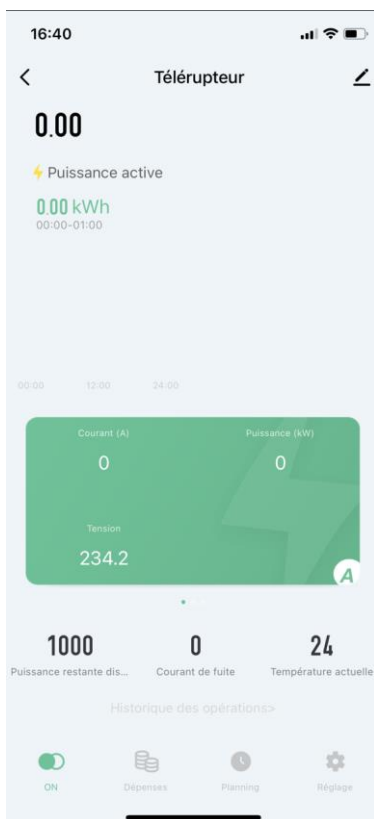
16:40

Télérupteur

0.00

Puissance active

0.00 kWh
00:00-01:00

00:00 12:00 24:00

Courant (A)
0

Puissance (kW)
0

Tension
234.2

A

1000
Puissance restante dis...

0
Courant de fuite

24
Température actuelle

Historique des opérations>

ON

Dépenses

Planning

Réglage